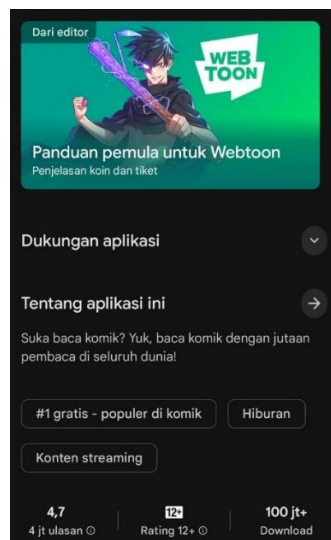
Dari editor

WEB TOON

Panduan pemula untuk Webtoon
Penjelasan koin dan tiket

Dukungan aplikasi

Tentang aplikasi ini

Suka baca komik? Yuk, baca komik dengan jutaan pembaca di seluruh dunia!

#1 gratis - populer di komik

Hiburan

Konten streaming

4,7
4 jt ulasan ⓘ

12+
Rating 12+ ⓘ

100 jt+
Download